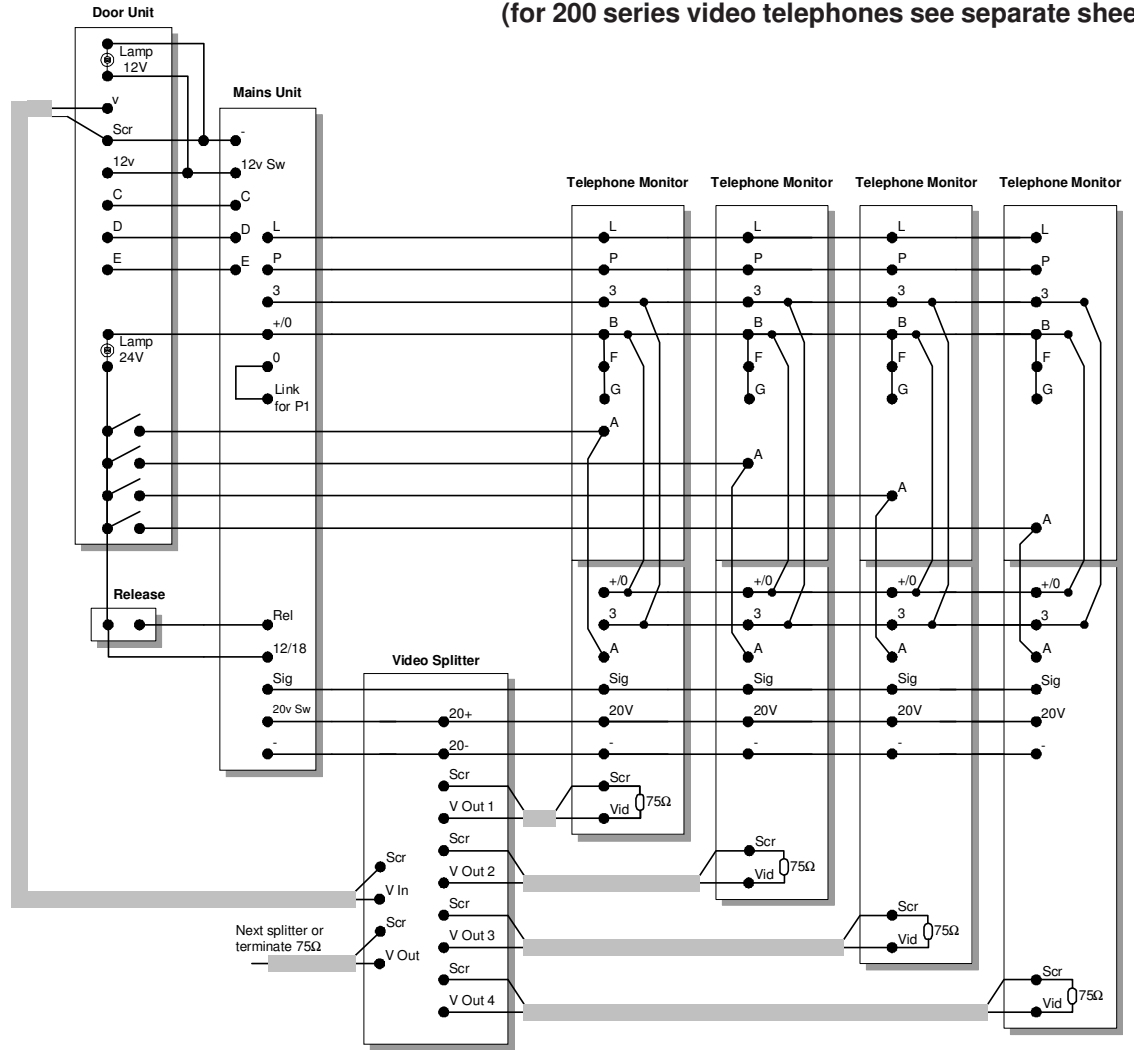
Door Unit

(for 200 series video telephones see separate shee

Lamp 12V
v
Scr
12v
C
D
E
Lamp 24V

Mains Unit
-
12v Sw
C
D
E
L
P
3
+/0
0
Link for P1
Rel
12/18
Sig
20v Sw
-

Release

Telephone Monitor
L
P
3
B
F
G
A
+/0
3
A
Sig
20V
-
Scr
Vid
75Ω

Telephone Monitor
L
P
3
B
F
G
A
+/0
3
A
Sig
20V
-
Scr
Vid
75Ω

Telephone Monitor
L
P
3
B
F
G
A
+/0
3
A
Sig
20V
-
Scr
Vid
75Ω

Telephone Monitor
L
P
3
B
F
G
A
+/0
3
A
Sig
20V
-
Scr
Vid
75Ω

Video Splitter
20+
20-
Scr
V Out 1
Scr
V Out 2
Scr
V Out 3
Scr
V Out 4
Scr
V In
Scr
V Out

Next splitter or terminate 75Ω